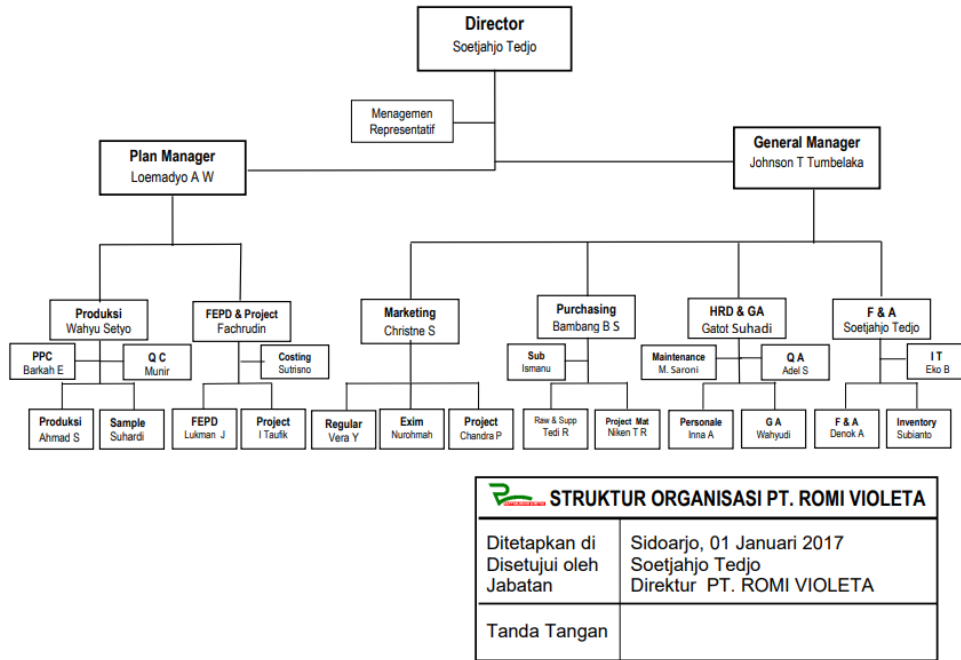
Director
Soetjahjo Tedjo

Menagemen
Representatif

Plan Manager
Loemadyo A W

General Manager
Johnson T Tumbelaka

Produksi
Wahyu Setyo

FEPD & Project
Fachrudin

Marketing
Christne S

Purchasing
Bambang B S

HRD & GA
Gatot Suhadi

F & A
Soetjahjo Tedjo

PPC
Barkah E

Q C
Munir

Costing
Sutrisno

Sub
Ismanu

Maintenance
M. Saroni

Q A
Adel S

I T
Eko B

Produksi
Ahmad S

Sample
Suhardi

FEPD
Lukman J

Project
I Taufik

Regular
Vera Y

Exim
Nurohmah

Project
Chandra P

Raw & Supp
Tedi R

Project Mat
Niken T R

Personale
Inna A

G A
Wahyudi

F & A
Denok A

Inventory
Subianto

STRUKTUR ORGANISASI PT. ROMI VIOLETA

| Ditetapkan di<br>Disetujui oleh<br>Jabatan | Sidoarjo, 01 Januari 2017<br>Soetjahjo Tedjo<br>Direktur PT. ROMI VIOLETA |
|---|---|
| Tanda Tangan | |